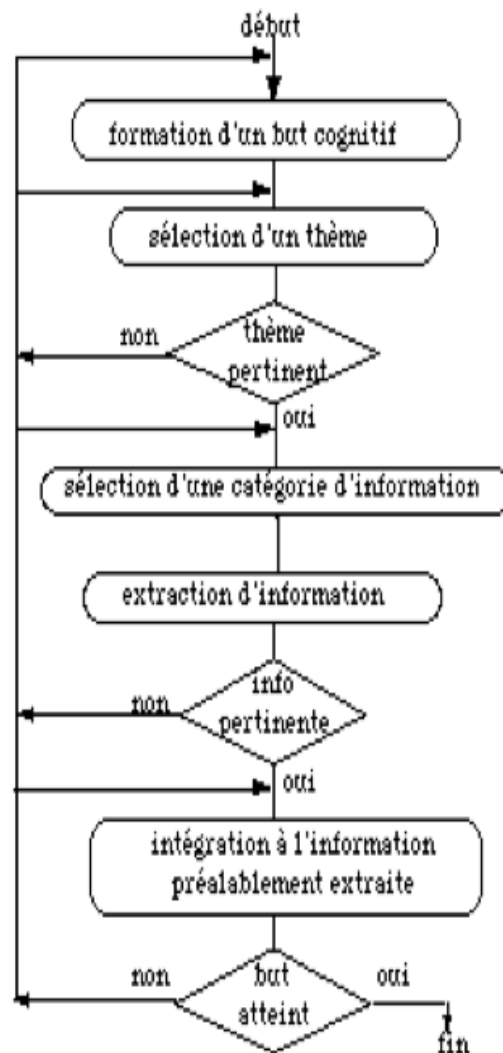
début

formation d'un but cognitif

sélection d'un thème

non

thème pertinent

oui

sélection d'une catégorie d'information

extraction d'information

non

info pertinente

oui

intégration à l'information préalablement extraite

non

but atteint

oui

fin